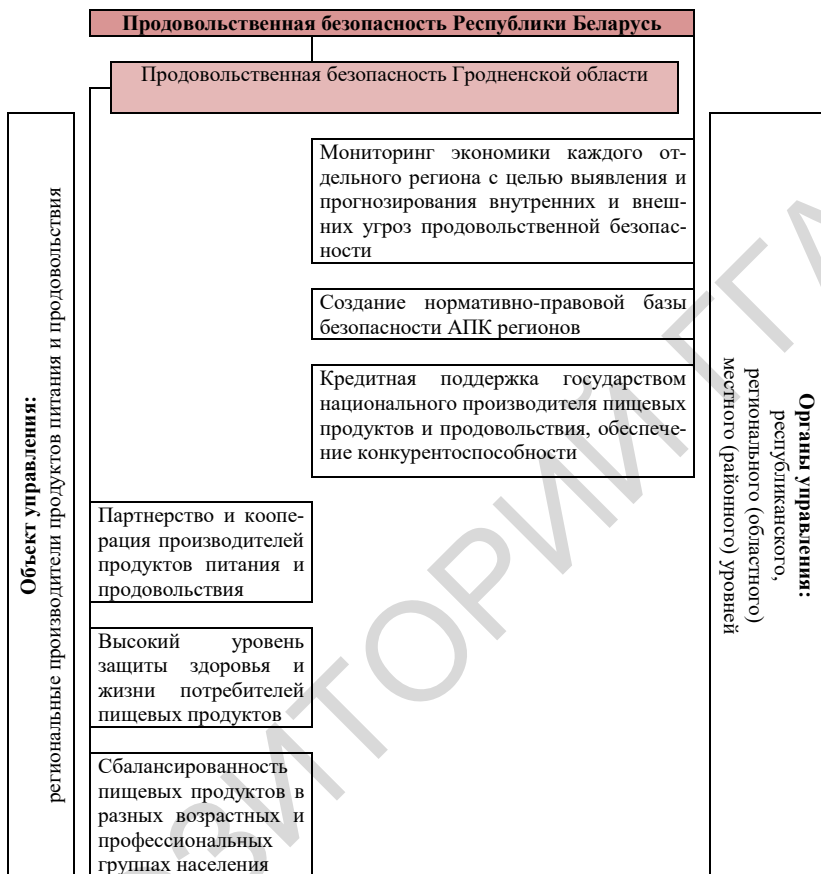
Продовольственная безопасность Республики Беларусь

Продовольственная безопасность Гродненской области

Объект управления:
региональные производители продуктов питания и продовольствия

Мониторинг экономики каждого отдельного региона с целью выявления и прогнозирования внутренних и внешних угроз продовольственной безопасности

Создание нормативно-правовой базы безопасности АПК регионов

Кредитная поддержка государством национального производителя пищевых продуктов и продовольствия, обеспечение конкурентоспособности

Партнерство и кооперация производителей продуктов питания и продовольствия

Высокий уровень защиты здоровья и жизни потребителей пищевых продуктов

Сбалансированность пищевых продуктов в разных возрастных и профессиональных группах населения

Органы управления:
республиканского, регионального (областного) местного (районного) уровней

РЕПОЗИТОРИЙ ГГАУ